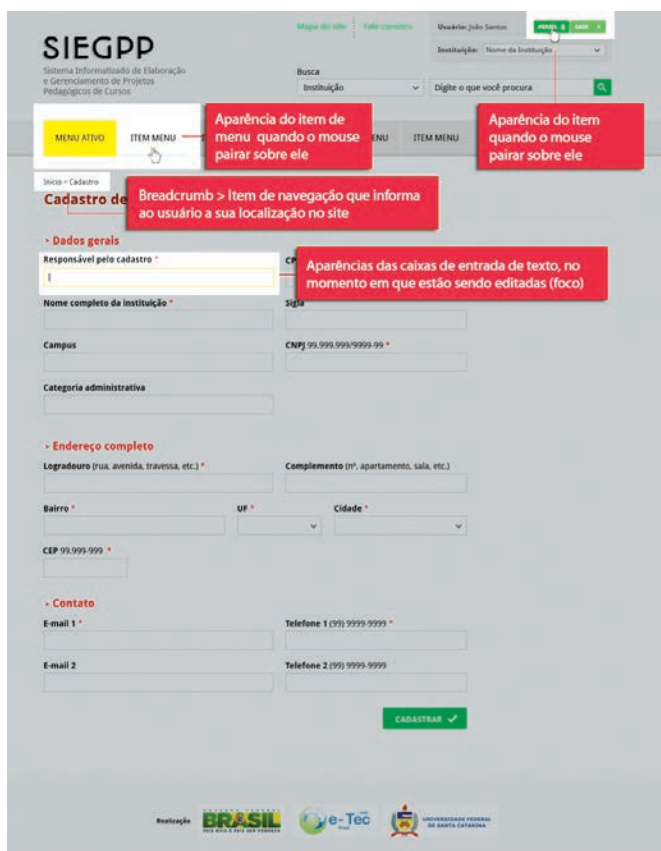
SIEGPP
Sistema Informatizado de Elaboração e Gerenciamento de Projetos Pedagógicos de Cursos

Mapa do site | Fale conosco

Usuário: João Santos
PERFIL | SAIR

Instituição: Nome da Instituição

Busca
Instituição
Digite o que você procura

MENU ATIVO
ITEM MENU
Aparência do item de menu quando o mouse pairar sobre ele
ENU
ITEM MENU

Aparência do item quando o mouse pairar sobre ele

Início > Cadastro
Breadcrumb > Item de navegação que informa ao usuário a sua localização no site

Cadastro de

> Dados gerais
Responsável pelo cadastro *
CP
Aparências das caixas de entrada de texto, no momento em que estão sendo editadas (foco)
Nome completo da instituição *
Sigla
Campus
CNPJ 99.999.999/9999-99 *
Categoria administrativa

> Endereço completo
Logradouro (rua, avenida, travessa, etc.) *
Complemento (nº, apartamento, sala, etc.)
Bairro *
UF *
Cidade *
CEP 99.999-999 *

> Contato
E-mail 1 *
Telefone 1 (99) 9999-9999 *
E-mail 2
Telefone 2 (99) 9999-9999

CADASTRAR

Realização
BRASIL
PAÍS RICO É PAÍS SEM POBREZA
e-Tec Brasil
UNIVERSIDADE FEDERAL DE SANTA CATARINA